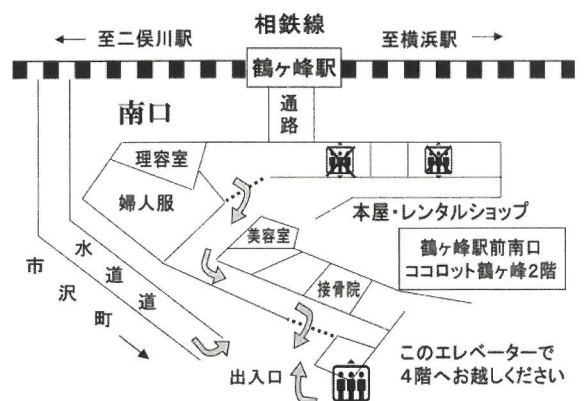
相鉄線

← 至二俣川駅

至横浜駅 →

鶴ヶ峰駅

南口

通路

理容室

婦人服

本屋・レンタルショップ

美容室

鶴ヶ峰駅前南口
ココロット鶴ヶ峰2階

市沢町

水道道

接骨院

出入口

このエレベーターで
4階へお越しください